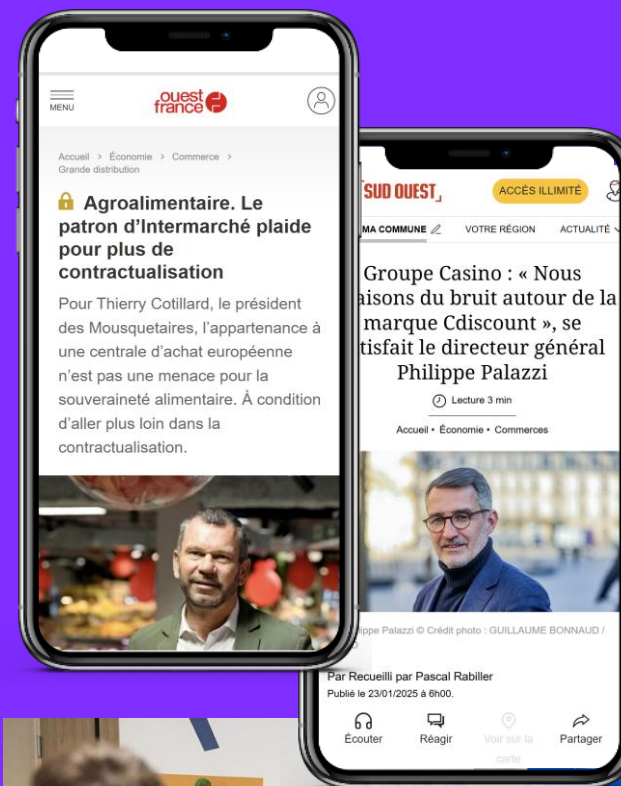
MENU

ouest france

Accueil > Économie > Commerce > Grande distribution

Agroalimentaire. Le patron d'Intermarché plaide pour plus de contractualisation

Pour Thierry Cotillard, le président des Mousquetaires, l'appartenance à une centrale d'achat européenne n'est pas une menace pour la souveraineté alimentaire. À condition d'aller plus loin dans la contractualisation.

SUD OUEST

ACCÈS ILLIMITÉ

MA COMMUNE

VOTRE RÉGION

ACTUALITÉ

Groupe Casino : « Nous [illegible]aisons du bruit autour de la marque Cdiscount », se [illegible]tisfait le directeur général Philippe Palazzi

Lecture 3 min

Accueil • Économie • Commerces

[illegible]ippe Palazzi © Crédit photo : GUILLAUME BONNAUD / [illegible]

Par Recueilli par Pascal Rabiller

Publié le 23/01/2025 à 6h00.

Écouter

Réagir

Voir sur la carte

Partager